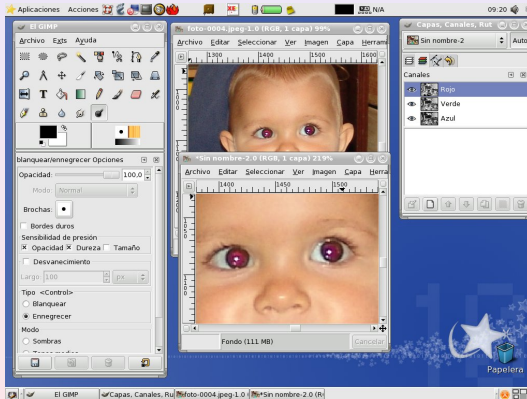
Aplicaciones Acciones

N/A

09:20

El GIMP

Archivo Exts Ayuda

blanquear/ennegrecer Opciones

Opacidad: 100,0

Modo Normal

Brochas:

Bordes duros

Sensibilidad de presión

Opacidad Dureza Tamaño

Desvanecimiento

Largo: 100 px

Tipo <Control>

Blanquear

Ennegrecer

Modo

Sombras

foto-0004.jpeg-1.0 (RGB, 1 capa) 99%

Archivo Editar Seleccionar Ver Imagen Capa Herramientas

*Sin nombre-2.0 (RGB, 1 capa) 219%

Archivo Editar Seleccionar Ver Imagen Capa Herramientas

1400 1450 1500

Fondo (111 MB)

Cancelar

Capas, Canales, Ru

Sin nombre-2

Auto

Canales

Rojo

Verde

Azul

Papelera

El GIMP

Capas, Canales, Ru

foto-0004.jpeg-1.0

*Sin nombre-2.0 (R